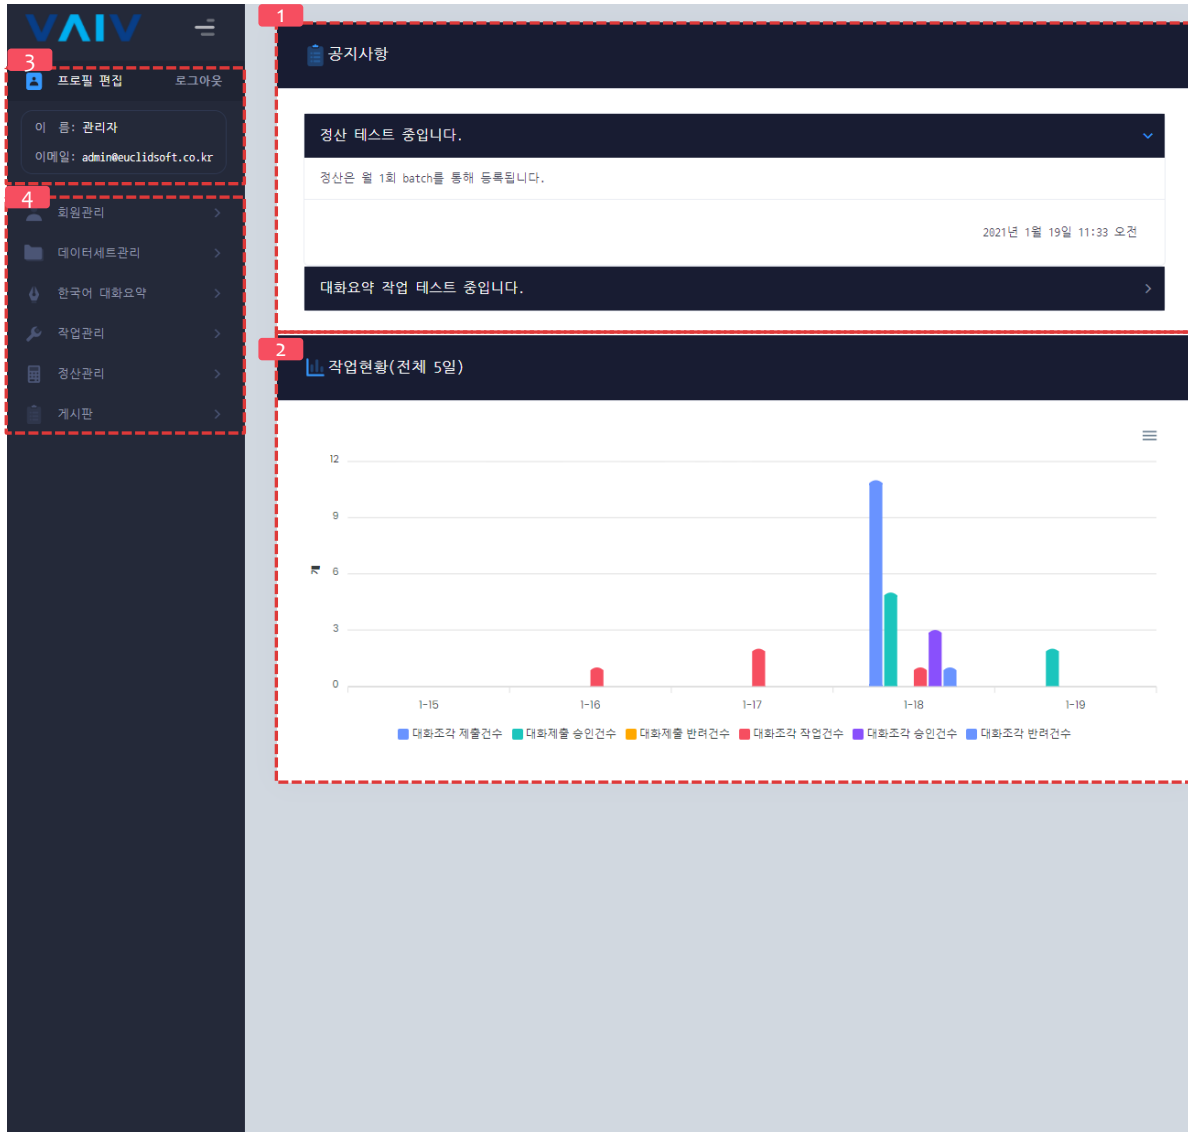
VAIV

3

프로필 편집 로그아웃

이 름: 관리자

이메일: admin@euclidsoft.co.kr

4

회원관리

데이터세트관리

한국어 대화요약

작업관리

정산관리

게시판

1

공지사항

정산 테스트 중입니다.

정산은 월 1회 batch를 통해 등록됩니다.

2021년 1월 19일 11:33 오전

대화요약 작업 테스트 중입니다.

2

작업현황(전체 5일)

12
9
6
3
0

1-15 1-16 1-17 1-18 1-19

대화조각 제출건수 대화제출 승인건수 대화제출 반려건수 대화조각 작업건수 대화조각 승인건수 대화조각 반려건수